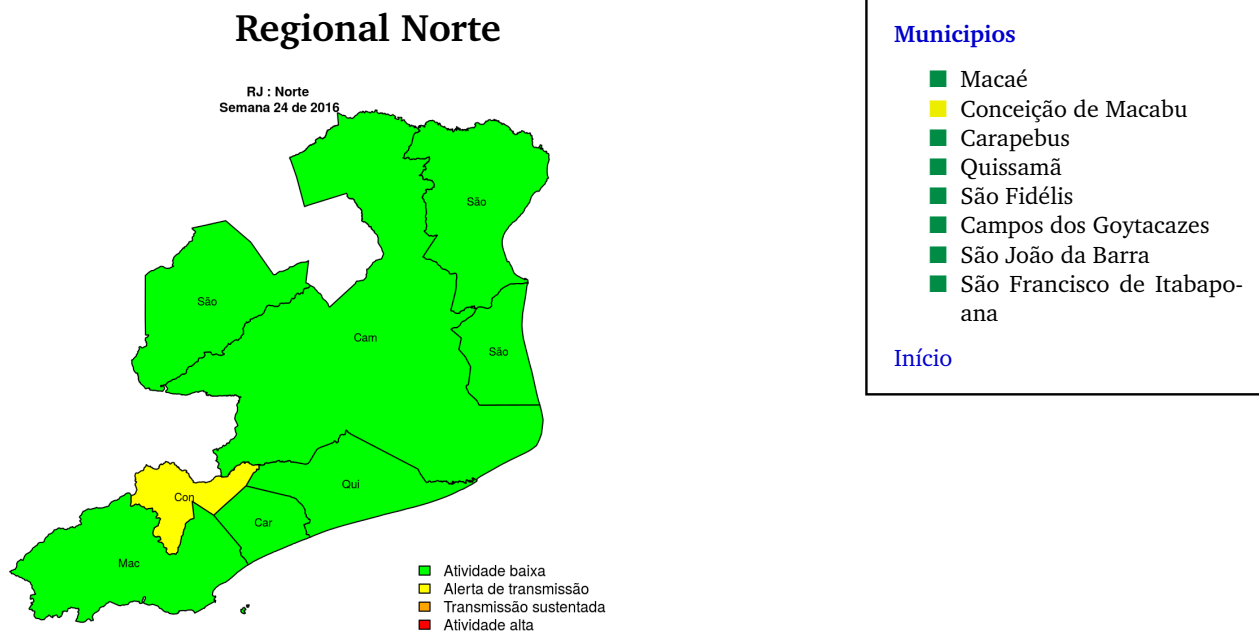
Regional Norte

RJ : Norte
Semana 24 de 2016

São

São

Cam

São

Qui

Con

Car

Mac

Atividade baixa
Alerta de transmissão
Transmissão sustentada
Atividade alta

Municipios

Macaé
Conceição de Macabu
Carapebus
Quissamã
São Fidélis
Campos dos Goytacazes
São João da Barra
São Francisco de Itabapoana

Início